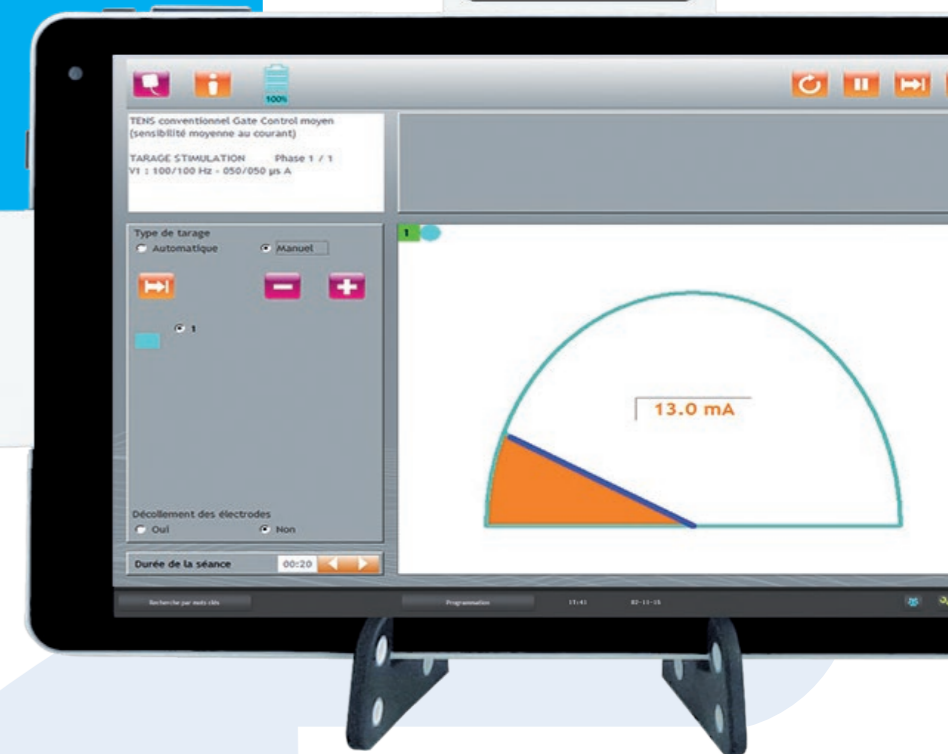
100%

TENS conventionnel Gate Control moyen (sensibilité moyenne au courant)

TARAGE STIMULATION Phase 1 / 1
V1 : 100/100 Hz - 050/050 µs A

Type de tarage
Automatique
Manuel

1

1

13.0 mA

Décollement des électrodes
Oui
Non

Durée de la séance 00:20

Rechercher par mots clés
Programmation
17:41
02-11-15